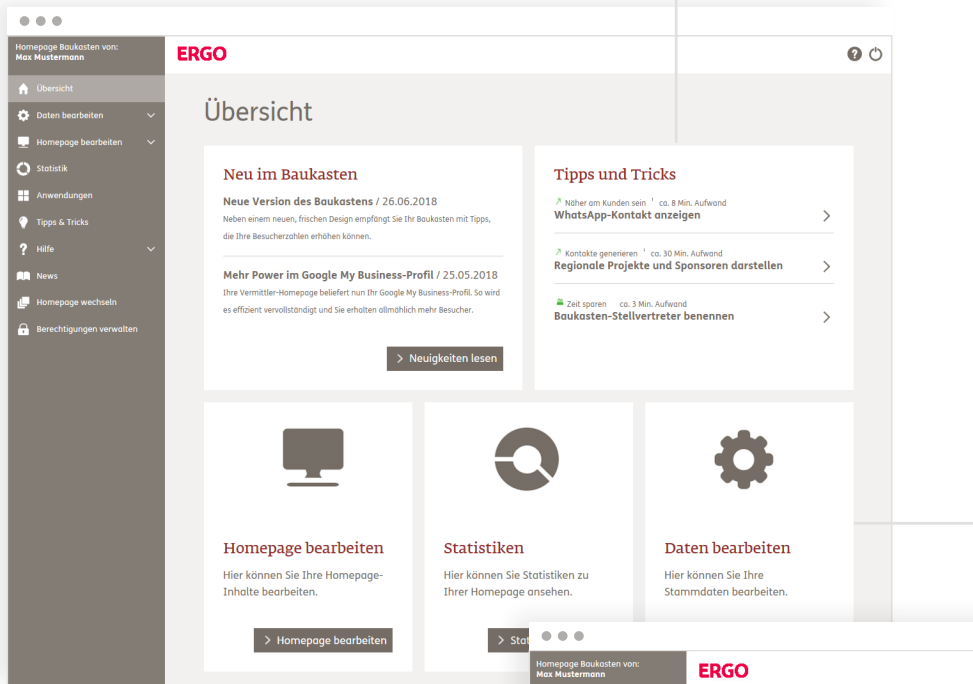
Homepage Baukasten von:
Max Mustermann

Übersicht
Daten bearbeiten
Homepage bearbeiten
Statistik
Anwendungen
Tipps & Tricks
Hilfe
News
Homepage wechseln
Berechtigungen verwalten

ERGO

Übersicht

Neu im Baukasten

Neue Version des Baukastens / 26.06.2018
Neben einem neuen, frischen Design empfängt Sie Ihr Baukasten mit Tipps, die Ihre Besucherzahlen erhöhen können.

Mehr Power im Google My Business-Profil / 25.05.2018
Ihre Vermittler-Homepage beliefert nun Ihr Google My Business-Profil. So wird es effizient vervollständigt und Sie erhalten allmählich mehr Besucher.

Neuigkeiten lesen

Tipps und Tricks

Näher am Kunden sein | ca. 8 Min. Aufwand
WhatsApp-Kontakt anzeigen

Kontakte generieren | ca. 30 Min. Aufwand
Regionale Projekte und Sponsoren darstellen

Zeit sparen ca. 3 Min. Aufwand
Baukasten-Stellvertreter benennen

Homepage bearbeiten
Hier können Sie Ihre Homepage-Inhalte bearbeiten.
Homepage bearbeiten

Statistiken
Hier können Sie Statistiken zu Ihrer Homepage ansehen.
Stat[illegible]

Daten bearbeiten
Hier können Sie Ihre Stammdaten bearbeiten.

Homepage Baukasten von:
Max Mustermann
ERGO